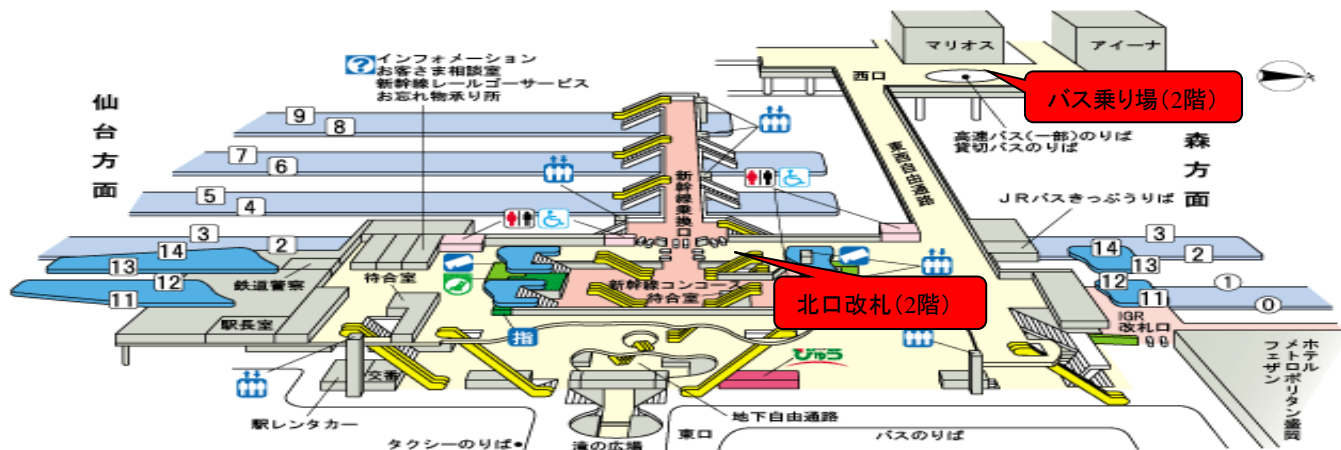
マリオス
アイーナ
西口
バス乗り場(2階)
高速バス(一部)のりば
貸切バスのりば
盛岡
森方面
仙台方面
インフォメーション
お客さま相談室
新幹線レールゴーサービス
お忘れ物承り所
9
8
7
6
5
4
3
2
14
13
12
11
新幹線乗換口
東西自由通路
JRバスきっぷうりば
3
14
2
13
12
11
1
0
鉄道警察
待合室
駅長室
新幹線コンコース待合室
北口改札(2階)
IGR改札口
指
交番
駅レンタカー
タクシーのりば
滝の広場
地下自由通路
東口
バスのりば
ホテルメトロポリタン盛岡
フェザン
びゅう